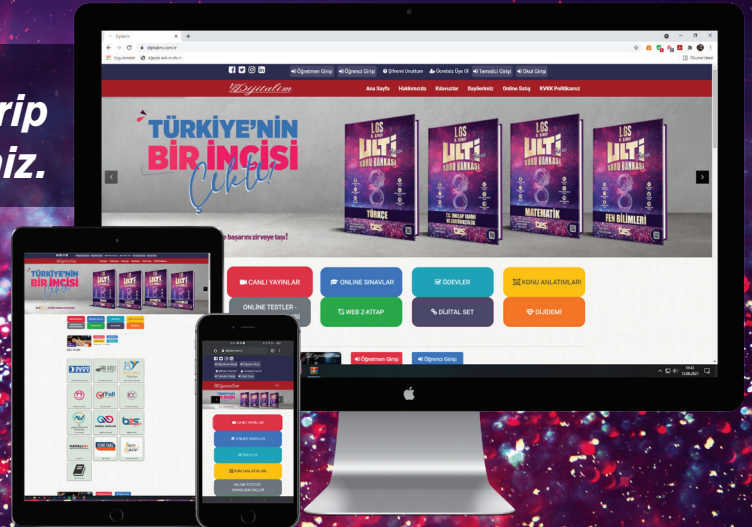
rip
iz.

Dijitalim
dijitalim.com.tr

Öğretmen Girişi | Öğrenci Girişi | Şifremi Unuttum | Ücretsiz Üye Ol | Temsilci Girişi | Okul Girişi

Dijitalim

Ana Sayfa | Hakkımızda | Kılavuzlar | Bayilerimiz | Online Satış | KVKK Politikamız

TÜRKİYE'NİN BİR İNCİSİ Çıktı!

LGS ULTİ SORU BANKASI
TÜRKÇE
T.C. İNKILAP TARİHİ VE ATATÜRKÇÜLÜK
MATEMATİK
FEN BİLİMLERİ

başarını zirveye taşı!

CANLI YAYINLAR
ONLINE SINAVLAR
ÖDEVLER
KONU ANLATIMLARI
ONLINE TESTLER
WEB Z-KİTAP
DİJİTAL SET
DİJİDEMİ

Öğretmen Girişi
Öğrenci Girişi